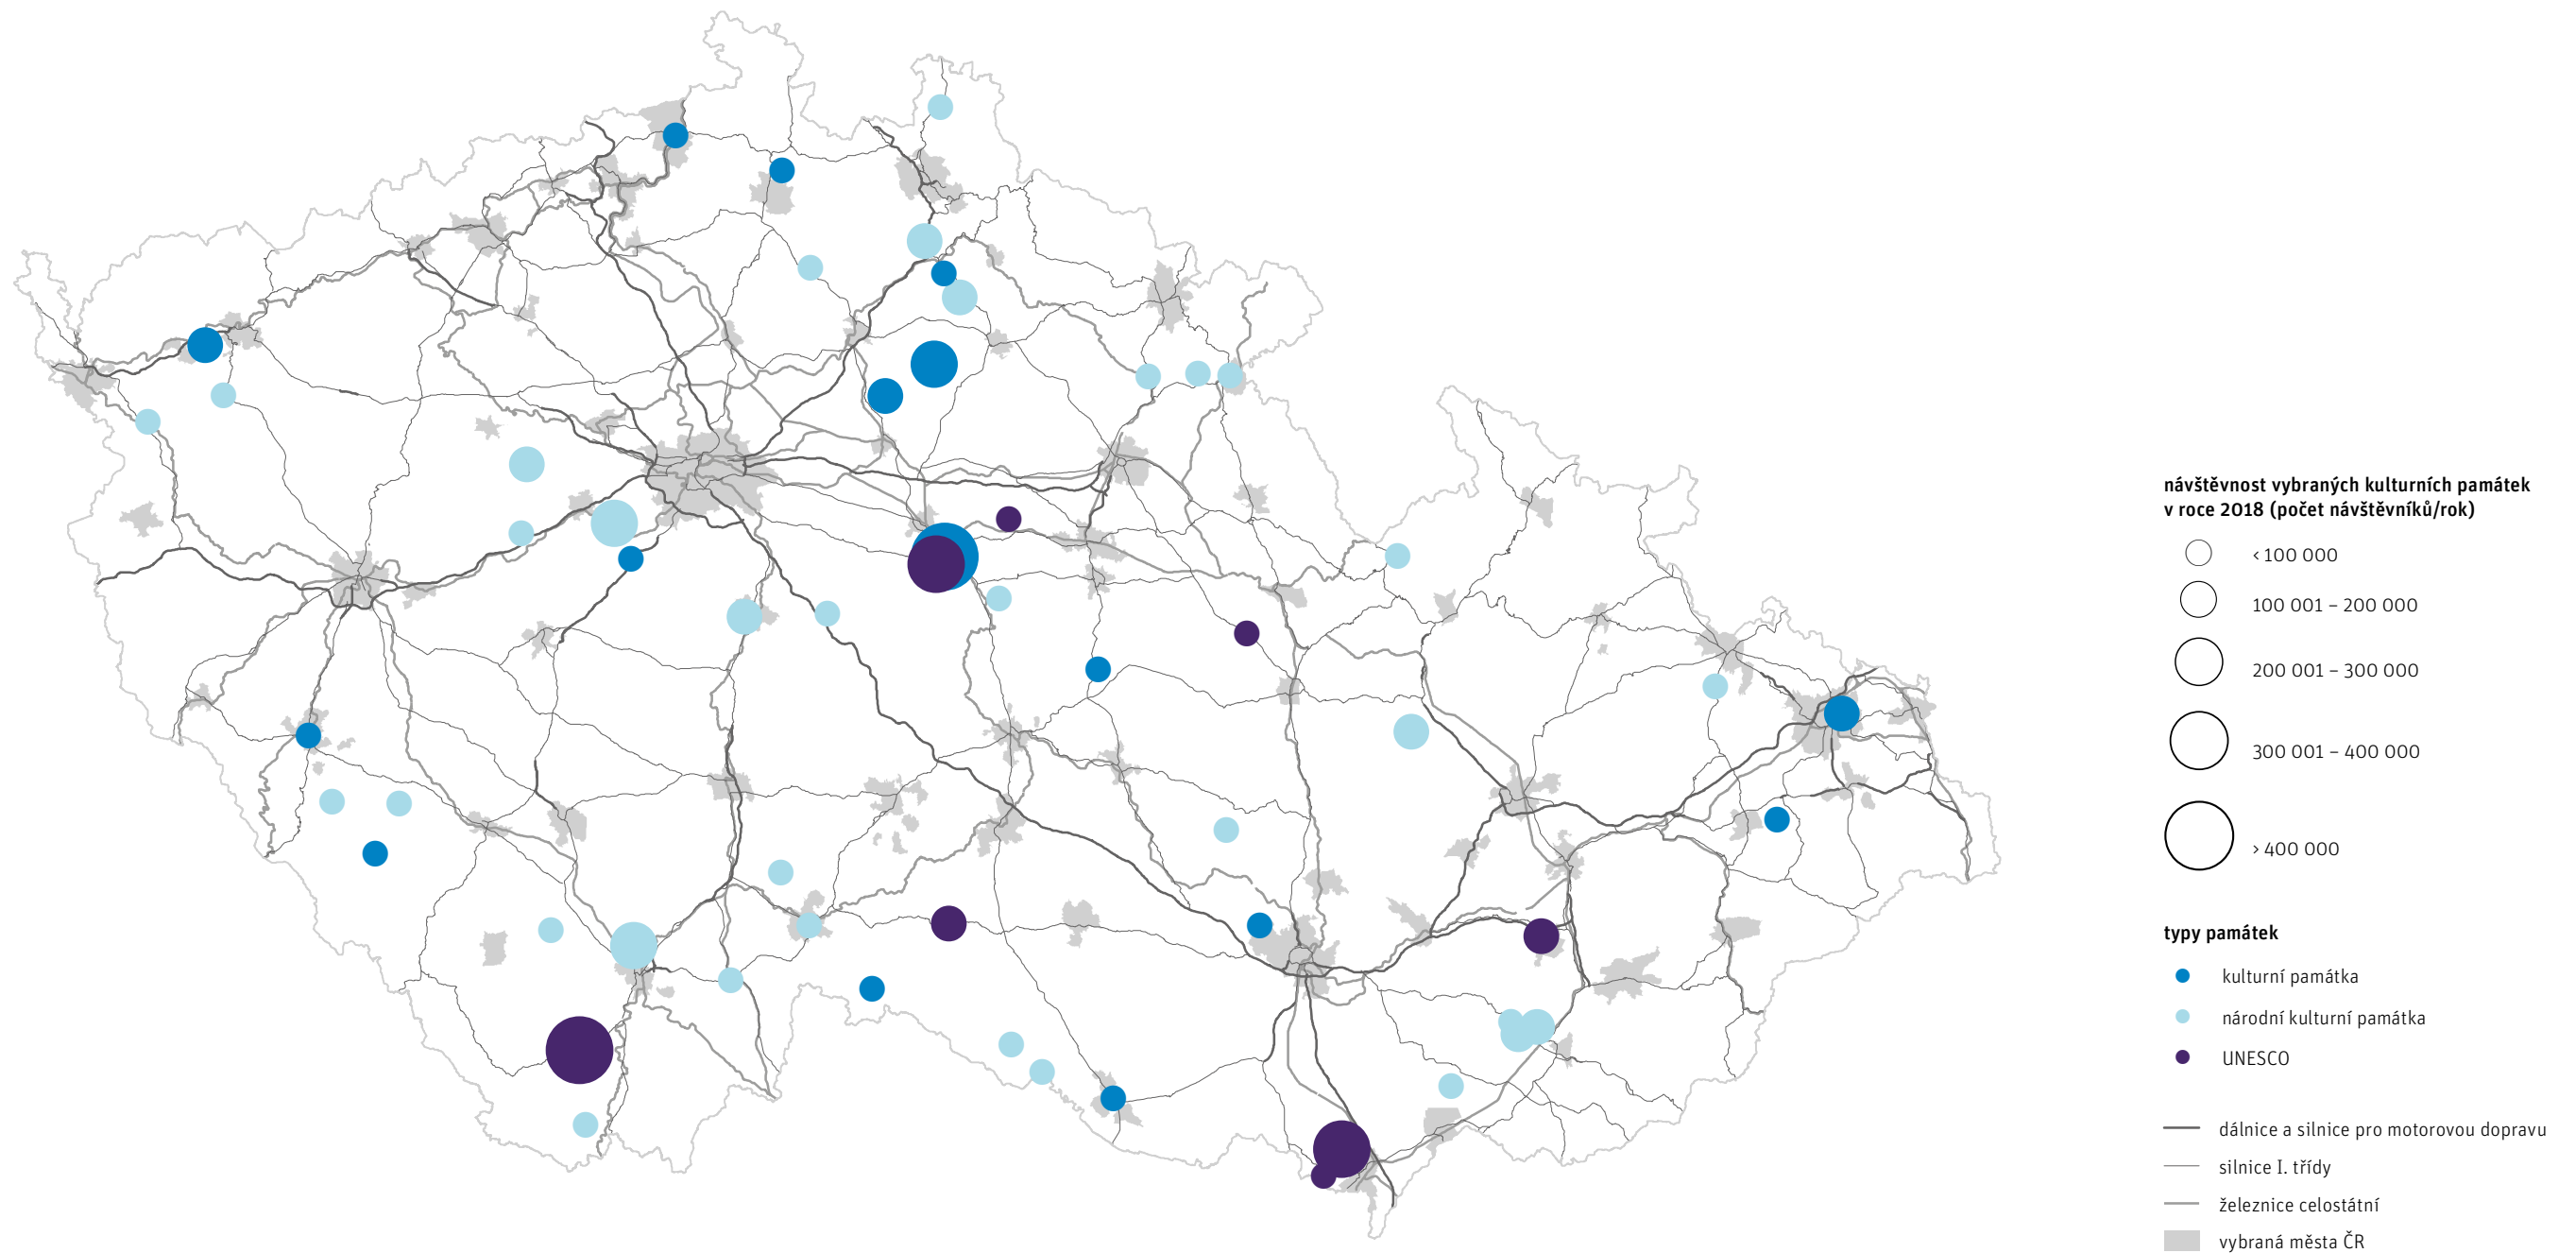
návštěvnost vybraných kulturních památek v roce 2018 (počet návštěvníků/rok)

‹ 100 000

100 001 – 200 000

200 001 – 300 000

300 001 – 400 000

› 400 000

typy památek

kulturní památka

národní kulturní památka

UNESCO

dálnice a silnice pro motorovou dopravu

silnice I. třídy

železnice celostátní

vybraná města ČR